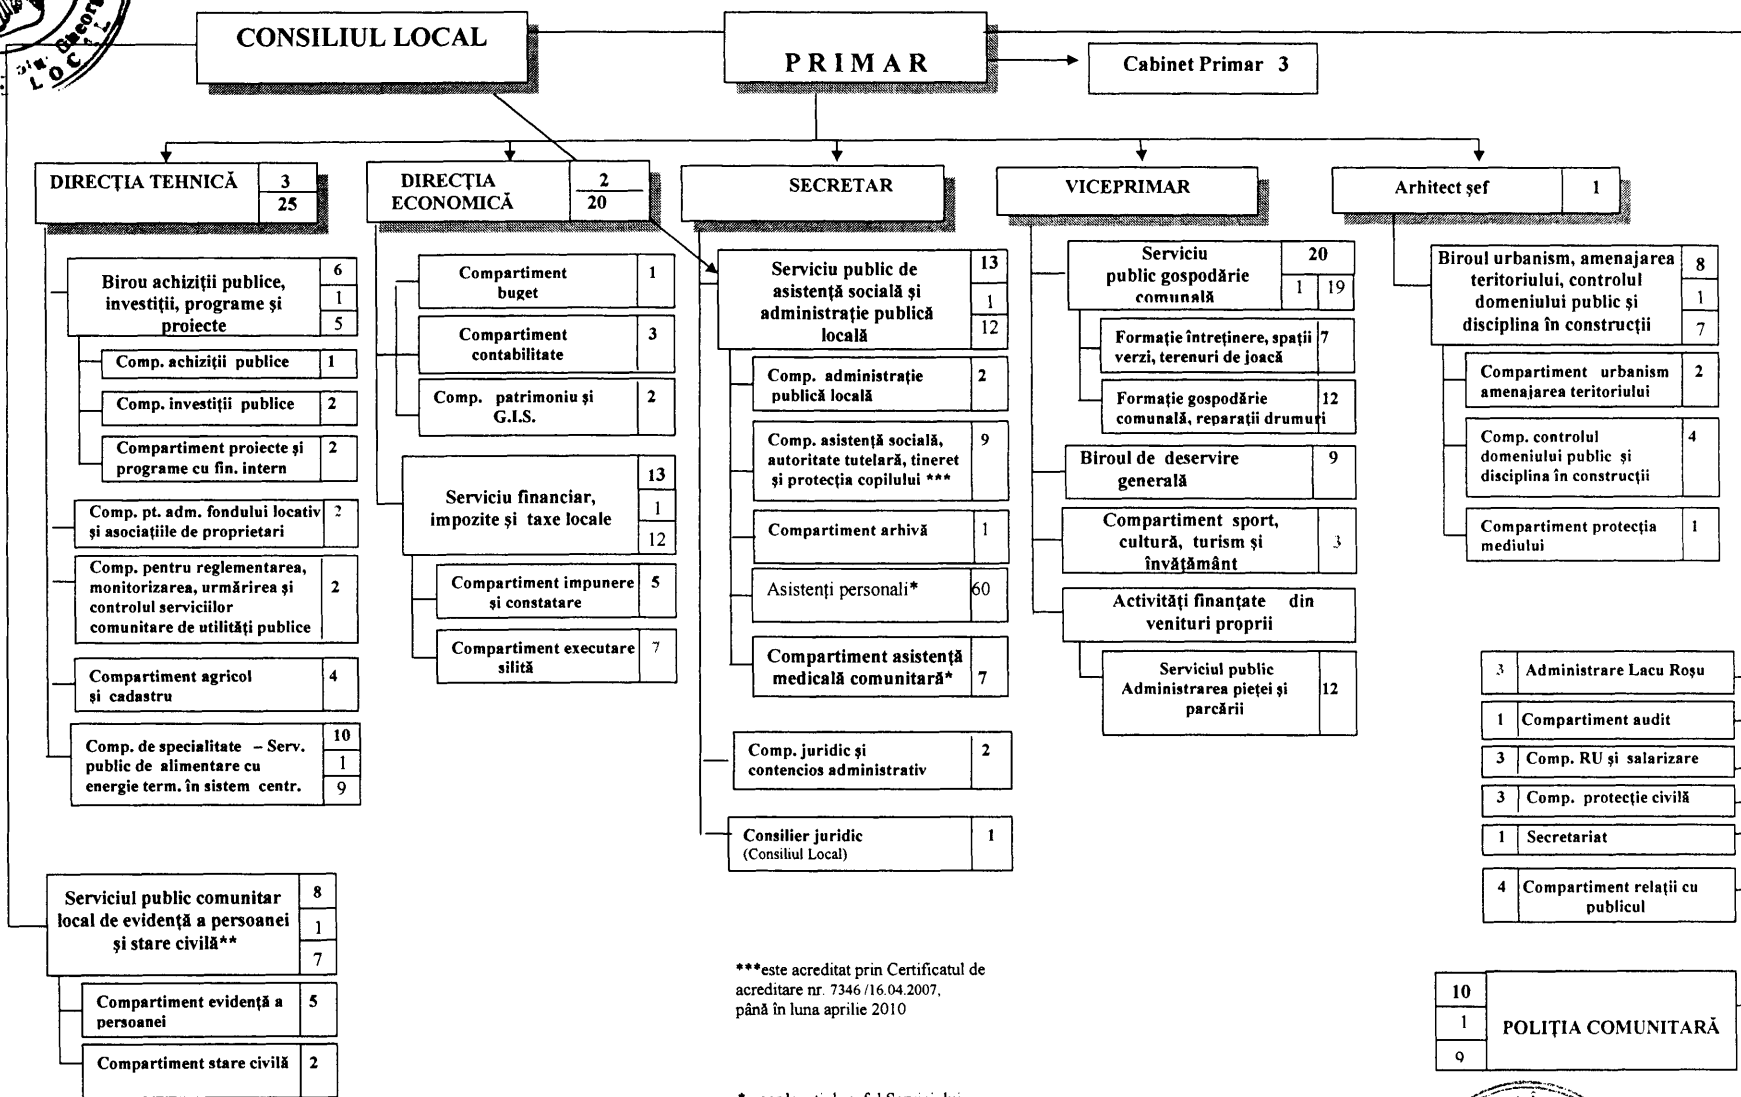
CONSILIUL LOCAL

PRIMAR

Cabinet Primar 3

DIRECȚIA TEHNICĂ 3 25

DIRECȚIA ECONOMICĂ 2 20

SECRETAR

VICEPRIMAR

Arhitect șef 1

Birou achiziții publice, investiții, programe și proiecte 6 1 5

Comp. achiziții publice 1

Comp. investiții publice 2

Compartiment proiecte și programe cu fin. intern 2

Comp. pt. adm. fondului locativ și asociațiile de proprietari 2

Comp. pentru reglementarea, monitorizarea, urmărirea și controlul serviciilor comunitare de utilități publice 2

Compartiment agricol și cadastru 4

Comp. de specialitate – Serv. public de alimentare cu energie term. în sistem centr. 10 1 9

Compartiment buget 1

Compartiment contabilitate 3

Comp. patrimoniu și G.I.S. 2

Serviciu financiar, impozite și taxe locale 13 1 12

Compartiment impunere și constatare 5

Compartiment executare silită 7

Serviciu public de asistență socială și administrație publică locală 13 1 12

Comp. administrație publică locală 2

Comp. asistență socială, autoritate tutelară, tineret și protecția copilului *** 9

Compartiment arhivă 1

Asistenți personali* 60

Compartiment asistență medicală comunitară* 7

Comp. juridic și contencios administrativ 2

Consilier juridic (Consiliul Local) 1

Serviciu public gospodărie comunală 20 1 19

Formație întreținere, spații verzi, terenuri de joacă 7

Formație gospodărie comunală, reparații drumuri 12

Biroul de deservire generală 9

Compartiment sport, cultură, turism și învățământ 3

Activități finanțate din venituri proprii

Serviciul public Administrarea pieței și parcării 12

Biroul urbanism, amenajarea teritoriului, controlul domeniului public și disciplina în construcții 8 1 7

Compartiment urbanism amenajarea teritoriului 2

Comp. controlul domeniului public și disciplina în construcții 4

Compartiment protecția mediului 1

3 Administrare Lacu Roșu

1 Compartiment audit

3 Comp. RU și salarizare

3 Comp. protecție civilă

1 Secretariat

4 Compartiment relații cu publicul

Serviciul public comunitar local de evidență a persoanei și stare civilă** 8 1 7

Compartiment evidență a persoanei 5

Compartiment stare civilă 2

***este acreditat prin Certificatul de acreditare nr. 7346 /16.04.2007, până în luna aprilie 2010

10 1 9 POLIȚIA COMUNITARĂ

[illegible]